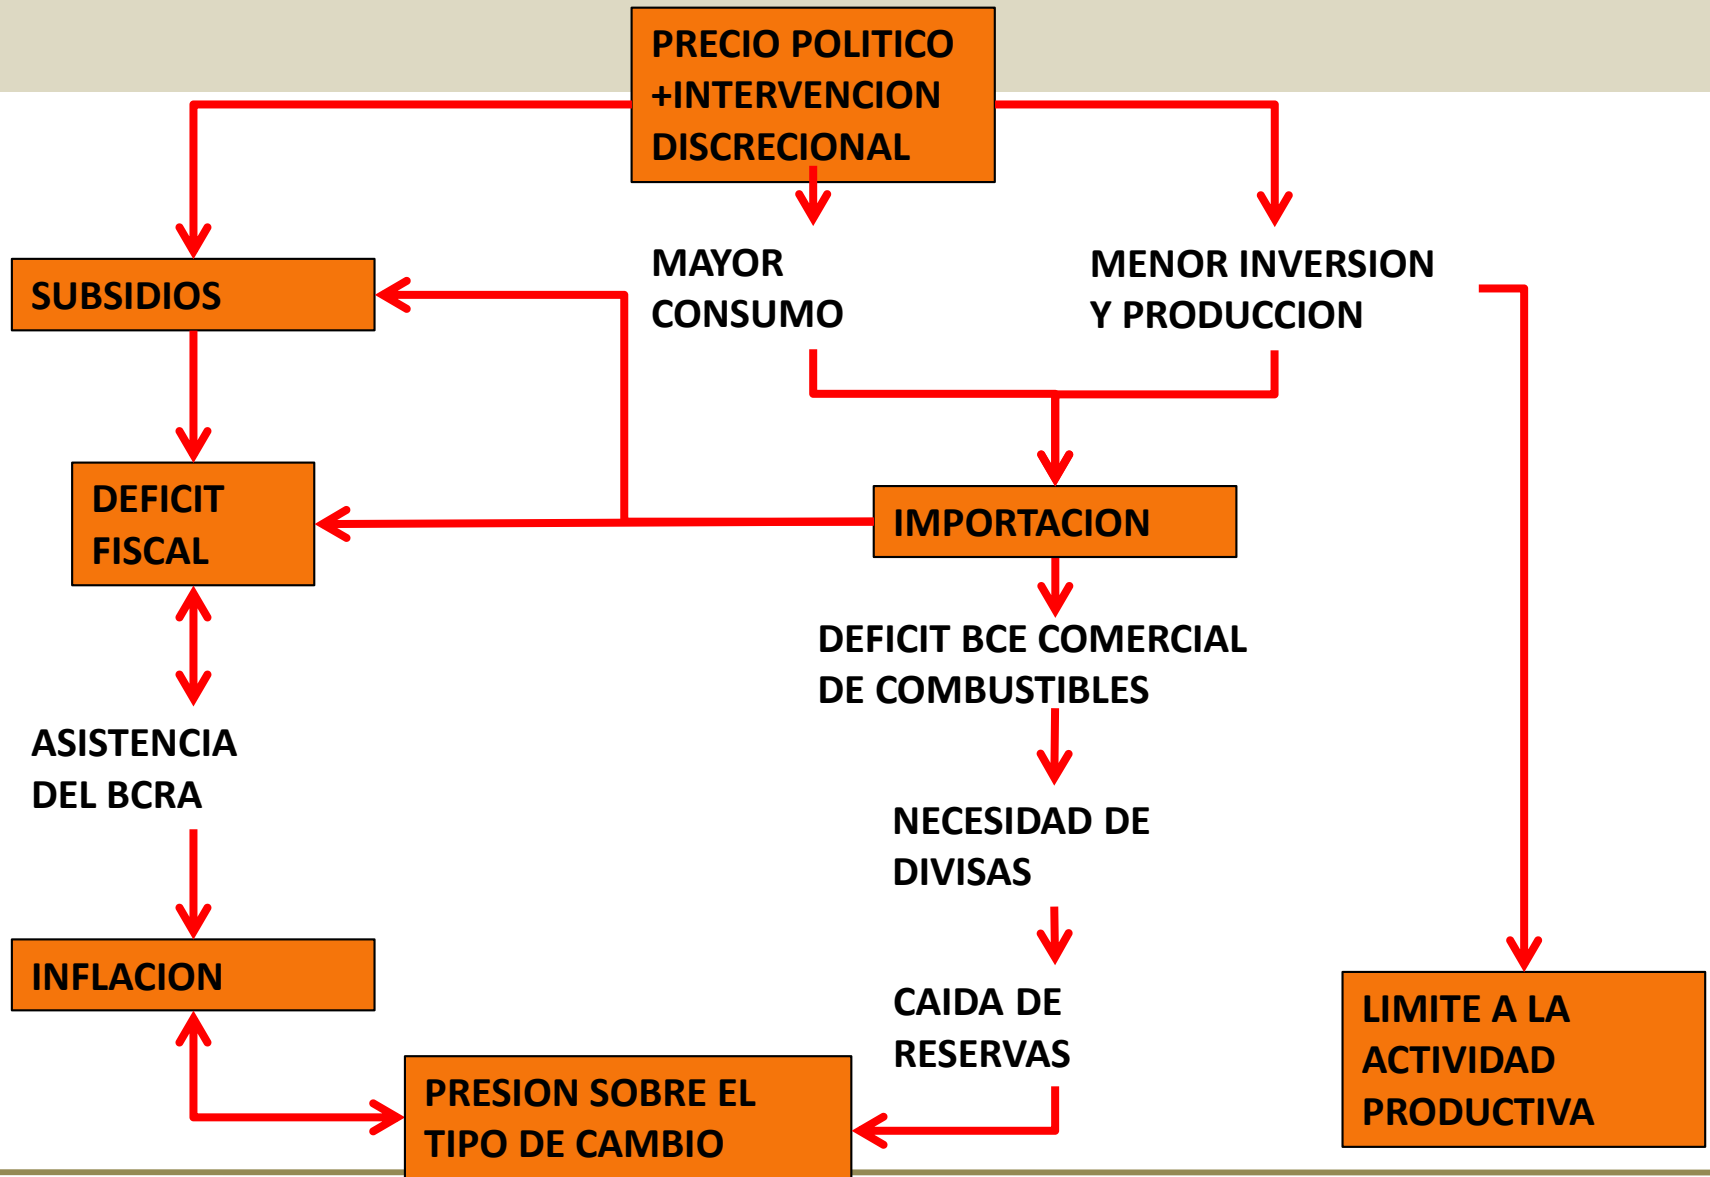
PRECIO POLITICO +INTERVENCION DISCRECIONAL

SUBSIDIOS

MAYOR CONSUMO

MENOR INVERSION Y PRODUCCION

DEFICIT FISCAL

IMPORTACION

DEFICIT BCE COMERCIAL DE COMBUSTIBLES

ASISTENCIA DEL BCRA

NECESIDAD DE DIVISAS

INFLACION

CAIDA DE RESERVAS

LIMITE A LA ACTIVIDAD PRODUCTIVA

PRESION SOBRE EL TIPO DE CAMBIO